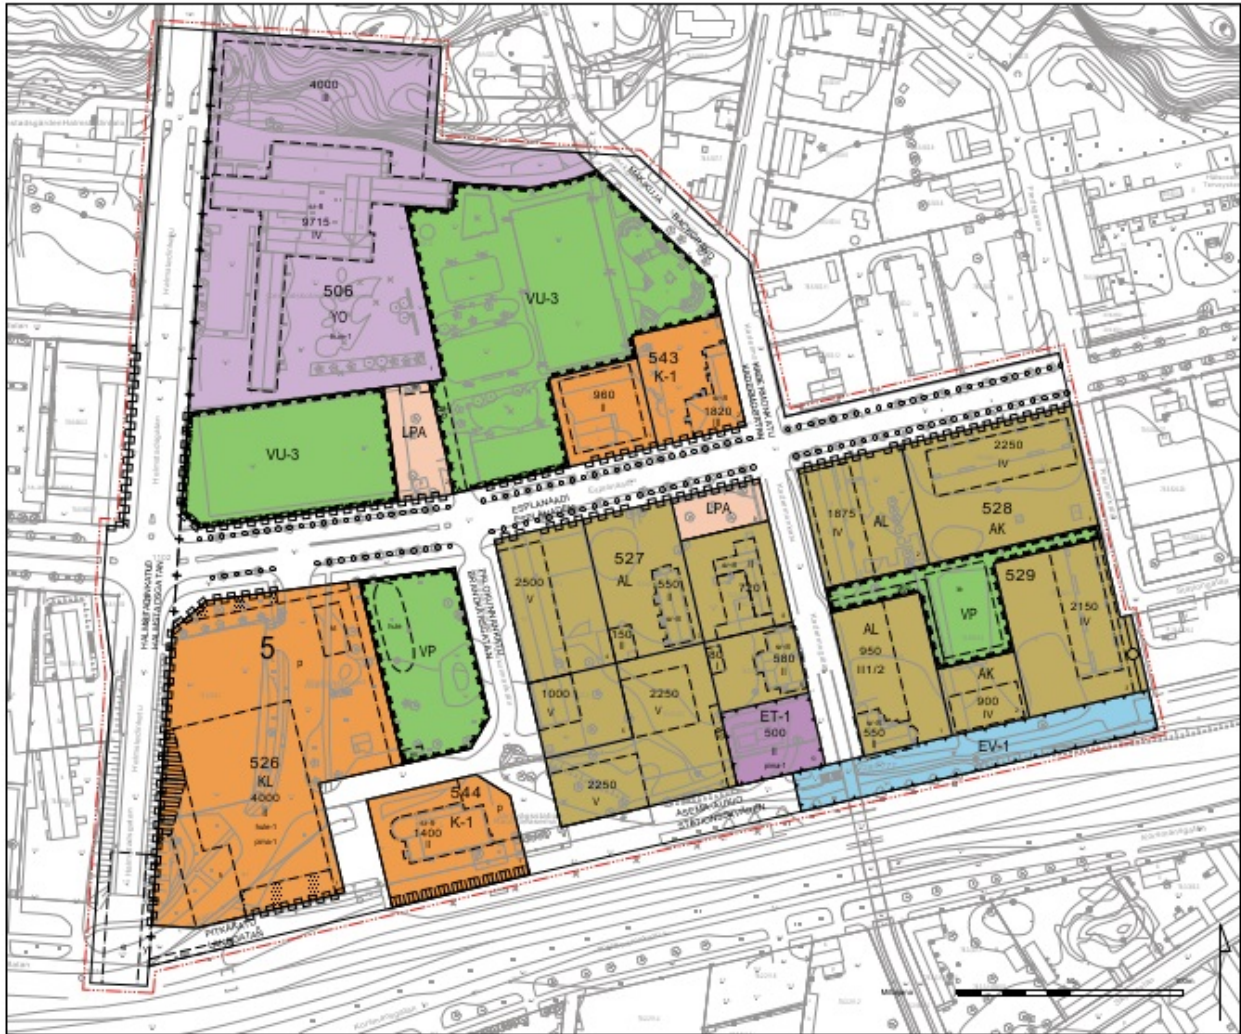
4000
II

9715
IV

506
YO

VU-3

543
K-1

960
II

1820

VU-3

LPA

ESPLANAADI

LPA

2250
IV

1875
IV

AL

528
AK

527
AL

2500
V

550

720

5

VP

150

50

580

529

VP

AL
950
III1/2

2150
IV

AK
900
IV

550

1000
V

2250
V

ET-1
500
II

EV-1

526
KL
4000
II

544
K-1
1400
II

2250
V

HALMEENKATU

ASEMAKUJA
STATIONSGRÄNDEN

PITKÄKATU

VÄHÄKATU